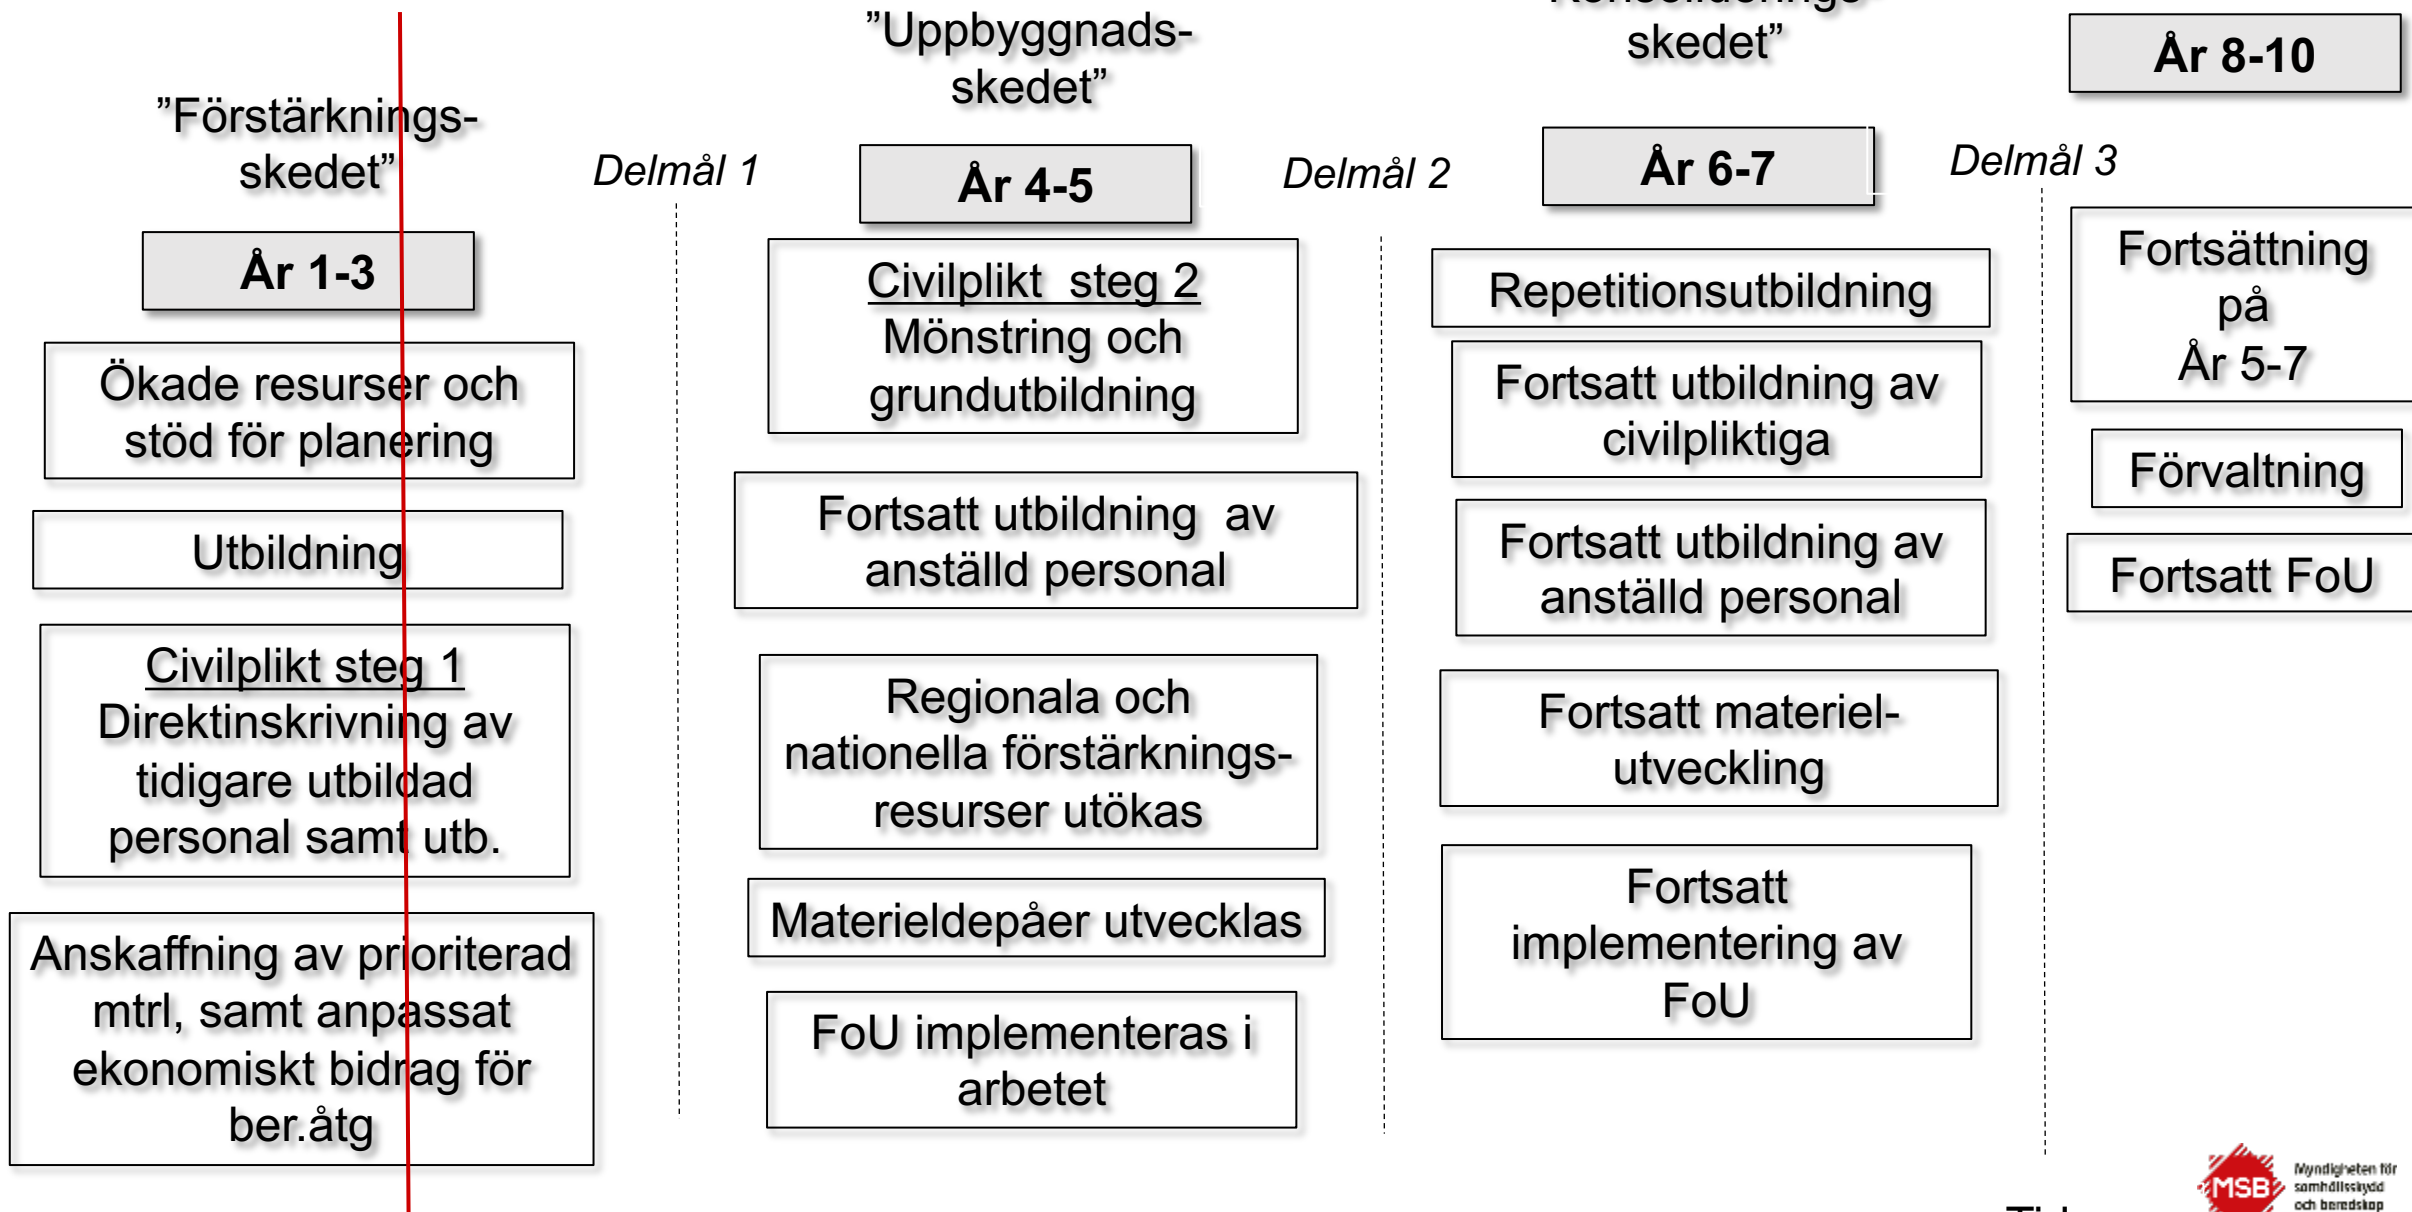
"Förstärknings-skedet"

År 1-3

Ökade resurser och stöd för planering

Utbildning

Civilplikt steg 1
Direktinskrivning av tidigare utbildad personal samt utb.

Anskaffning av prioriterad mtrl, samt anpassat ekonomiskt bidrag för ber.åtg

Delmål 1

"Uppbyggnads-skedet"

År 4-5

Civilplikt steg 2
Mönstring och grundutbildning

Fortsatt utbildning av anställd personal

Regionala och nationella förstärknings-resurser utökas

Materieldepåer utvecklas

FoU implementeras i arbetet

Delmål 2

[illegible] skedet"

År 6-7

Repetitionsutbildning

Fortsatt utbildning av civilpliktiga

Fortsatt utbildning av anställd personal

Fortsatt materiel-utveckling

Fortsatt implementering av FoU

Delmål 3

År 8-10

Fortsättning på År 5-7

Förvaltning

Fortsatt FoU

MSB Myndigheten för samhällsskydd och beredskap

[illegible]